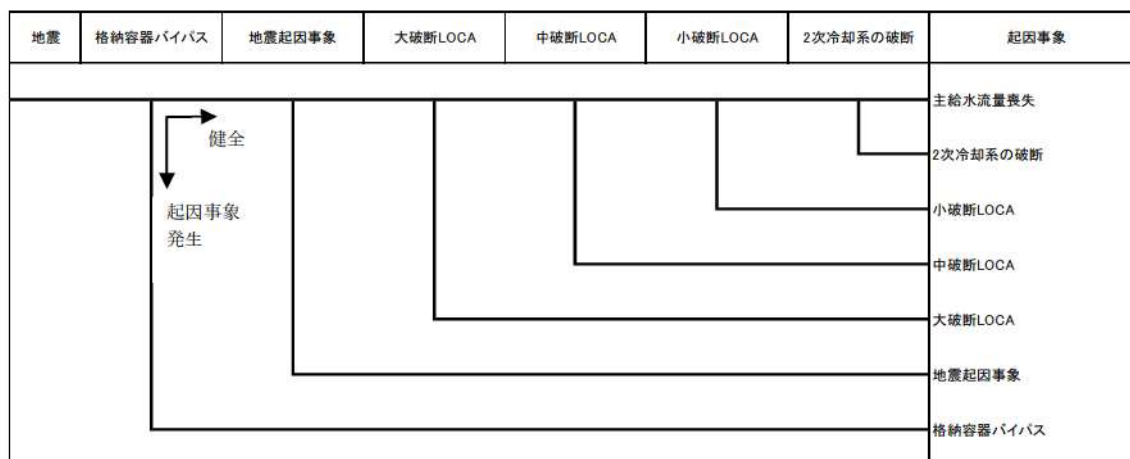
| 地震 | 格納容器バイパス | 地震起因事象 | 大破断LOCA | 中破断LOCA | 小破断LOCA | 2次冷却系の破断 | 起因事象 |
|---|---|---|---|---|---|---|---|

健全

起因事象
発生

主給水流量喪失

2次冷却系の破断

小破断LOCA

中破断LOCA

大破断LOCA

地震起因事象

格納容器バイパス